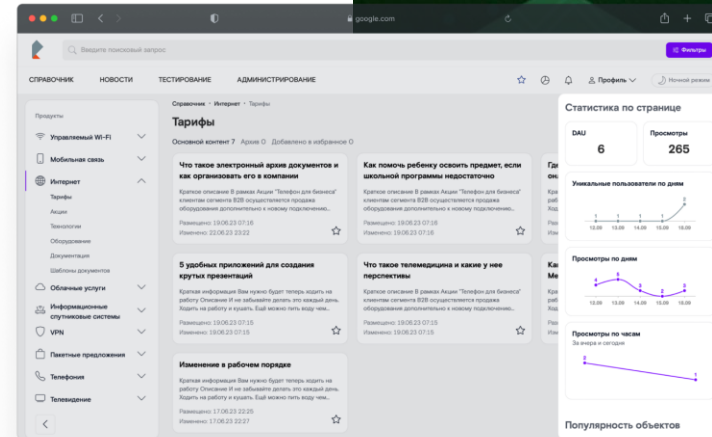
google.com

Введите поисковый запрос

Фильтры

СПРАВОЧНИК НОВОСТИ ТЕСТИРОВАНИЕ АДМИНИСТРИРОВАНИЕ

Профиль

Ночной режим

Продукты

Управляемый Wi-Fi

Мобильная связь

Интернет

Тарифы

Акции

Технологии

Оборудование

Документация

Шаблоны документов

Облачные услуги

Информационные спутниковые системы

VPN

Пакетные предложения

Телефония

Телевидение

Справочник • Интернет • Тарифы

Тарифы

Основной контент 7 Архив 0 Добавлено в избранное 0

Что такое электронный архив документов и как организовать его в компании

Краткое описание В рамках Акции "Телефон для бизнеса" клиентам сегмента B2B осуществляется продажа оборудования дополнительно к новому подключению...

Размещено: 19.06.23 07:16
Изменено: 22.06.23 23:22

Как помочь ребенку освоить предмет, если школьной программы недостаточно

Краткое описание В рамках Акции "Телефон для бизнеса" клиентам сегмента B2B осуществляется продажа оборудования дополнительно к новому подключению...

Размещено: 19.06.23 07:16
Изменено: 19.06.23 07:16

5 удобных приложений для создания крутых презентаций

Краткое описание Вам нужно будет теперь ходить на работу Описание И не забывайте делать это каждый день. Ходить на работу и кушать. Ещё можно пить воду чем...

Размещено: 19.06.23 07:15
Изменено: 19.06.23 07:15

Что такое телемедицина и какие у нее перспективы

Краткое описание В рамках Акции "Телефон для бизнеса" клиентам сегмента B2B осуществляется продажа оборудования дополнительно к новому подключению...

Размещено: 19.06.23 07:15
Изменено: 19.06.23 07:15

Изменение в рабочем порядке

Краткое описание Вам нужно будет теперь ходить на работу Описание И не забывайте делать это каждый день. Ходить на работу и кушать. Ещё можно пить воду чем...

Размещено: 17.06.23 22:25
Изменено: 17.06.23 22:25

Статистика по странице

DAU
6

Просмотры
265

Уникальные пользователи по дням

1 1 1 1 1 2

13.06 13.06 14.06 15.06 16.06 18.06

Просмотры по дням

4 4 3 2 2 2

13.06 13.06 14.06 15.06 16.06 18.06

Просмотры по часам

За вчера и сегодня

2

1

13.06 18.06

Популярность объектов